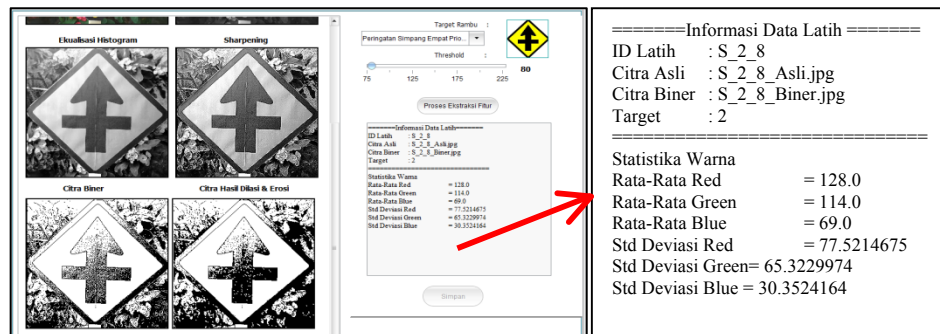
Ekualisasi Histogram

Sharpening

Citra Biner

Citra Hasil Dilasi & Erosi

Target Rambu

Peringatan Simpang Empat Prio...

Threshold

75 125 175 225

80

Proses Ekstraksi Fitur

=======Informasi Data Latih=======
ID Latih : S_2_8
Citra Asli : S_2_8_Asli.jpg
Citra Biner : S_2_8_Biner.jpg
Target : 2
================================
Statistika Warna
Rata-Rata Red = 128.0
Rata-Rata Green = 114.0
Rata-Rata Blue = 69.0
Std Deviasi Red = 77.5214675
Std Deviasi Green = 65.3229974
Std Deviasi Blue = 30.3524164

Simpan

=======Informasi Data Latih =======
ID Latih : S_2_8
Citra Asli : S_2_8_Asli.jpg
Citra Biner : S_2_8_Biner.jpg
Target : 2
================================
Statistika Warna
Rata-Rata Red = 128.0
Rata-Rata Green = 114.0
Rata-Rata Blue = 69.0
Std Deviasi Red = 77.5214675
Std Deviasi Green= 65.3229974
Std Deviasi Blue = 30.3524164